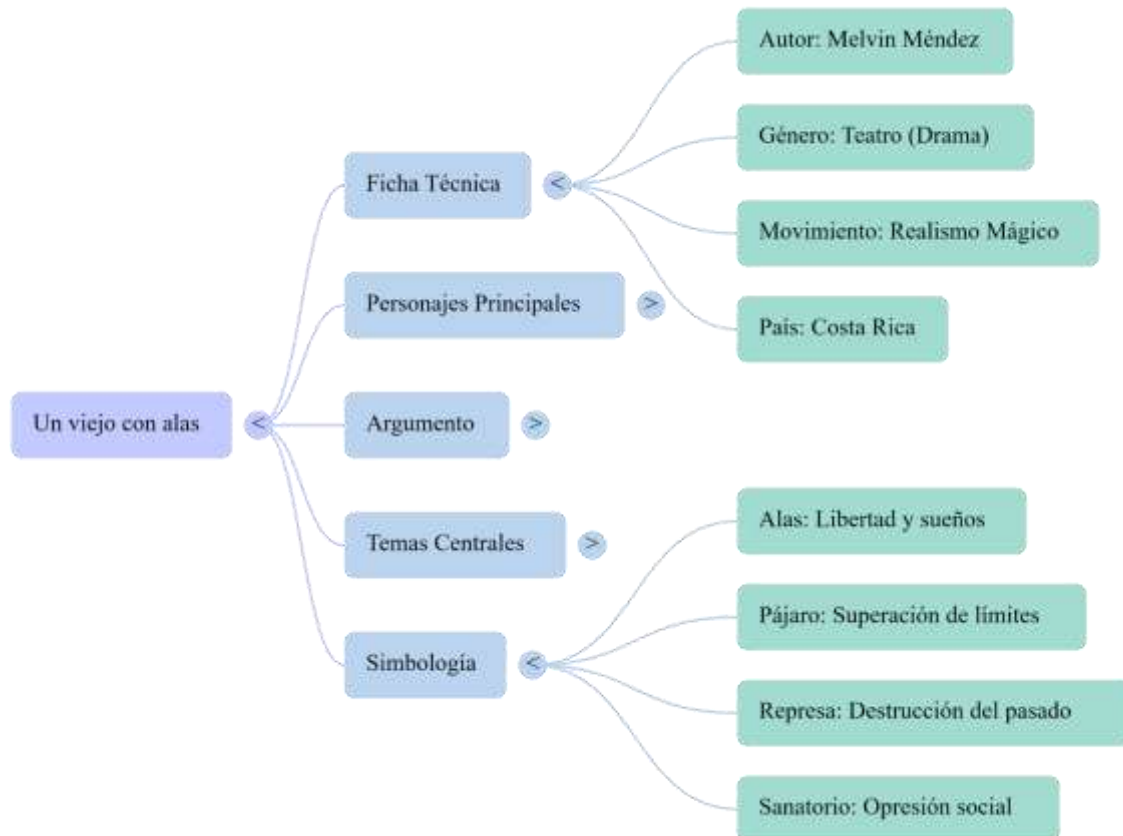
Un viejo con alas <

Ficha Técnica <

Autor: Melvin Méndez

Género: Teatro (Drama)

Movimiento: Realismo Mágico

País: Costa Rica

Personajes Principales >

Argumento >

Temas Centrales >

Simbología <

Alas: Libertad y sueños

Pájaro: Superación de límites

Represa: Destrucción del pasado

Sanatorio: Opresión social